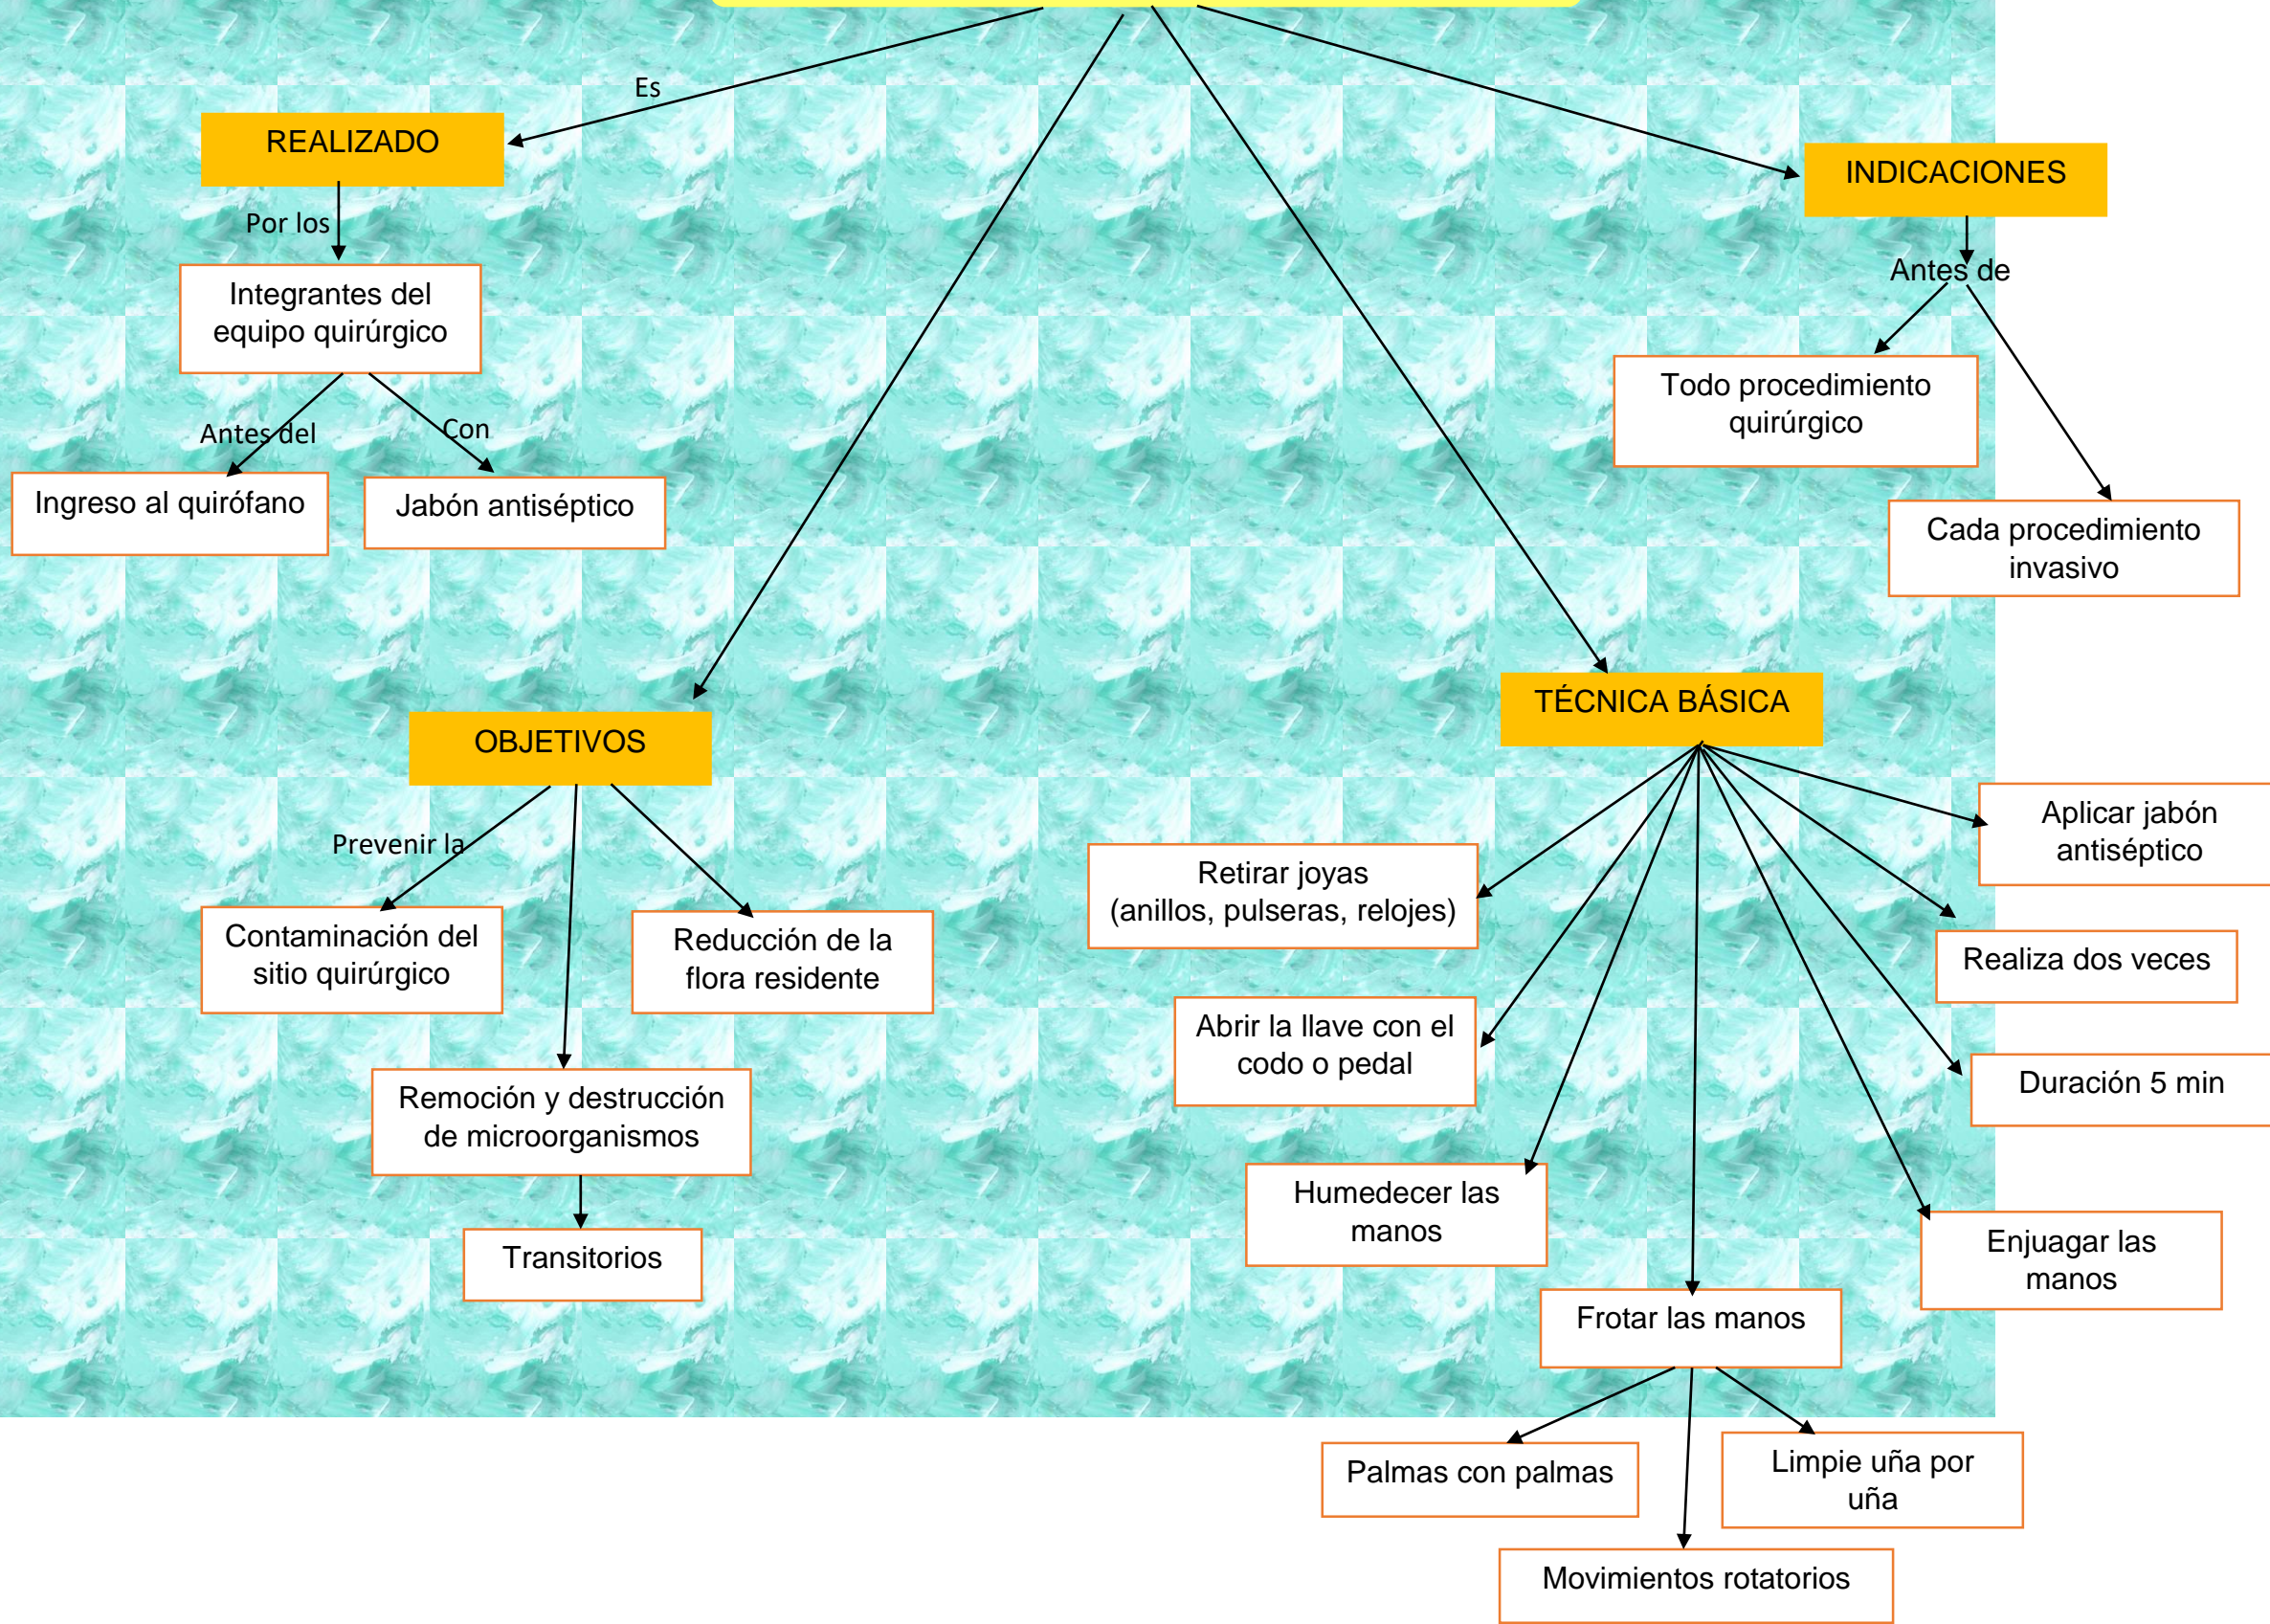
Es

REALIZADO

Por los

Integrantes del equipo quirúrgico

Antes del

Con

Ingreso al quirófano

Jabón antiséptico

INDICACIONES

Antes de

Todo procedimiento quirúrgico

Cada procedimiento invasivo

OBJETIVOS

Prevenir la

Contaminación del sitio quirúrgico

Reducción de la flora residente

Remoción y destrucción de microorganismos

Transitorios

TÉCNICA BÁSICA

Retirar joyas (anillos, pulseras, relojes)

Aplicar jabón antiséptico

Realiza dos veces

Abrir la llave con el codo o pedal

Duración 5 min

Humedecer las manos

Enjuagar las manos

Frotar las manos

Palmas con palmas

Limpie uña por uña

Movimientos rotatorios